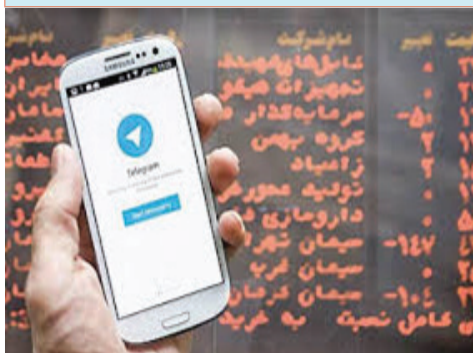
SAMSUNG

Telegram

Start Messaging

نام شرکت
تغییر
نام شرکت
تغییر
کابلهای مهدخ
تجهیزات هیکو
سرمایه‌گذاری
گروه بهمن
زامیاد
تولید محور
داروسازی
سیمان تهران
سیمان غرب
سیمان کرمان
کاملا نعمت به خرید
-۵
-۱۴۷
-۱۰۴
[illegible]